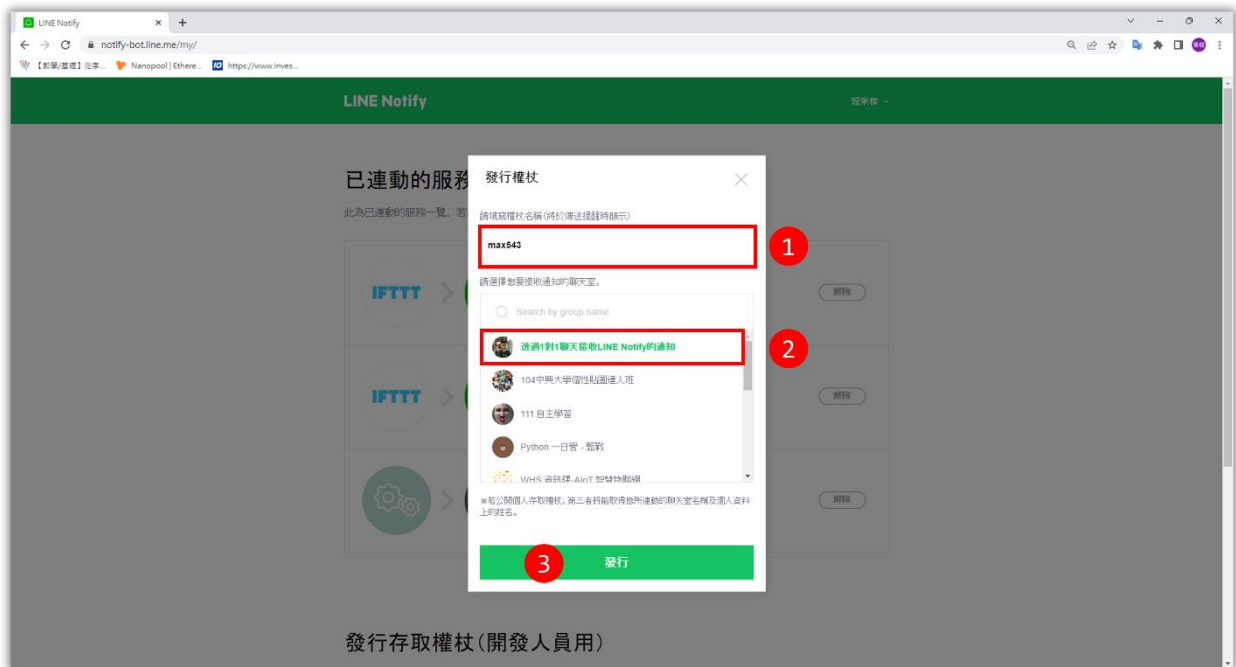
LINE Notify
notify-bot.line.me/my/
【數學/基礎】從本... Nanopool | Ethere... https://www.inves...

LINE Notify

已連動的服務
此為已連動的服務一覽。若

IFTTT
IFTTT

解除
解除
解除

發行權杖
請填寫權杖名稱 (將於傳送提醒時顯示)
max543
1
請選擇您要接收通知的聊天室。
Search by group name
透過1對1聊天接收LINE Notify的通知
2
104中興大學個性貼圖達人班
111 自主學習
Python 一日營 - 豐殺
WHS 資訊課-AIoT 智慧物聯網
※若公開個人存取權杖，第三者將能取得您所連動的聊天室名稱及個人資料上的姓名。
3
發行

發行存取權杖(開發人員用)